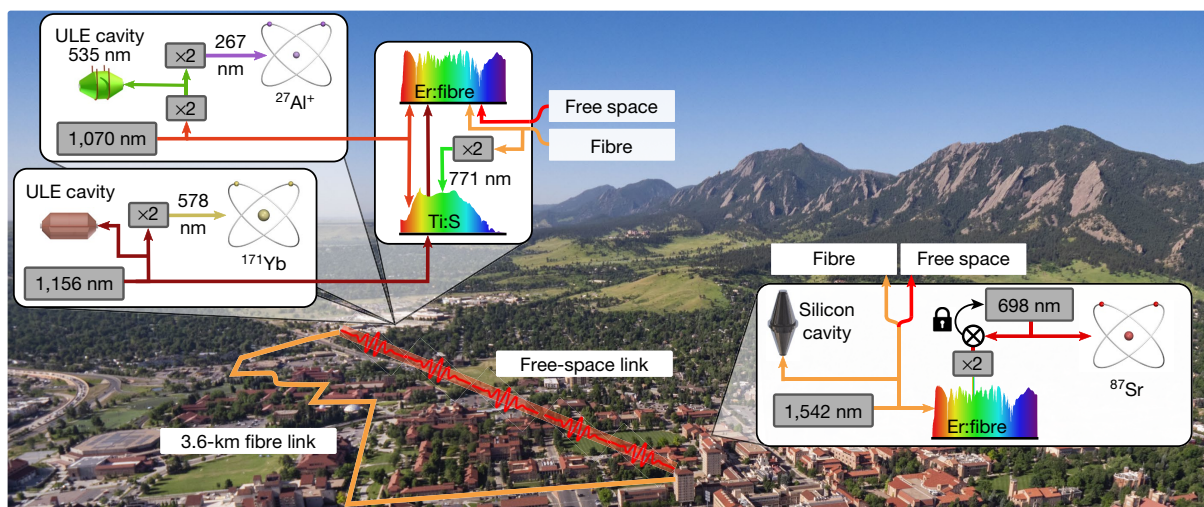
ULE cavity
535 nm
×2
267 nm
$^{27}Al^{+}$
×2
1,070 nm

Er:fibre
Free space
Fibre
×2
771 nm
Ti:S

ULE cavity
×2
578 nm
$^{171}Yb$
1,156 nm

Fibre
Free space
Silicon cavity
698 nm
×2
$^{87}Sr$
1,542 nm
Er:fibre

Free-space link
3.6-km fibre link